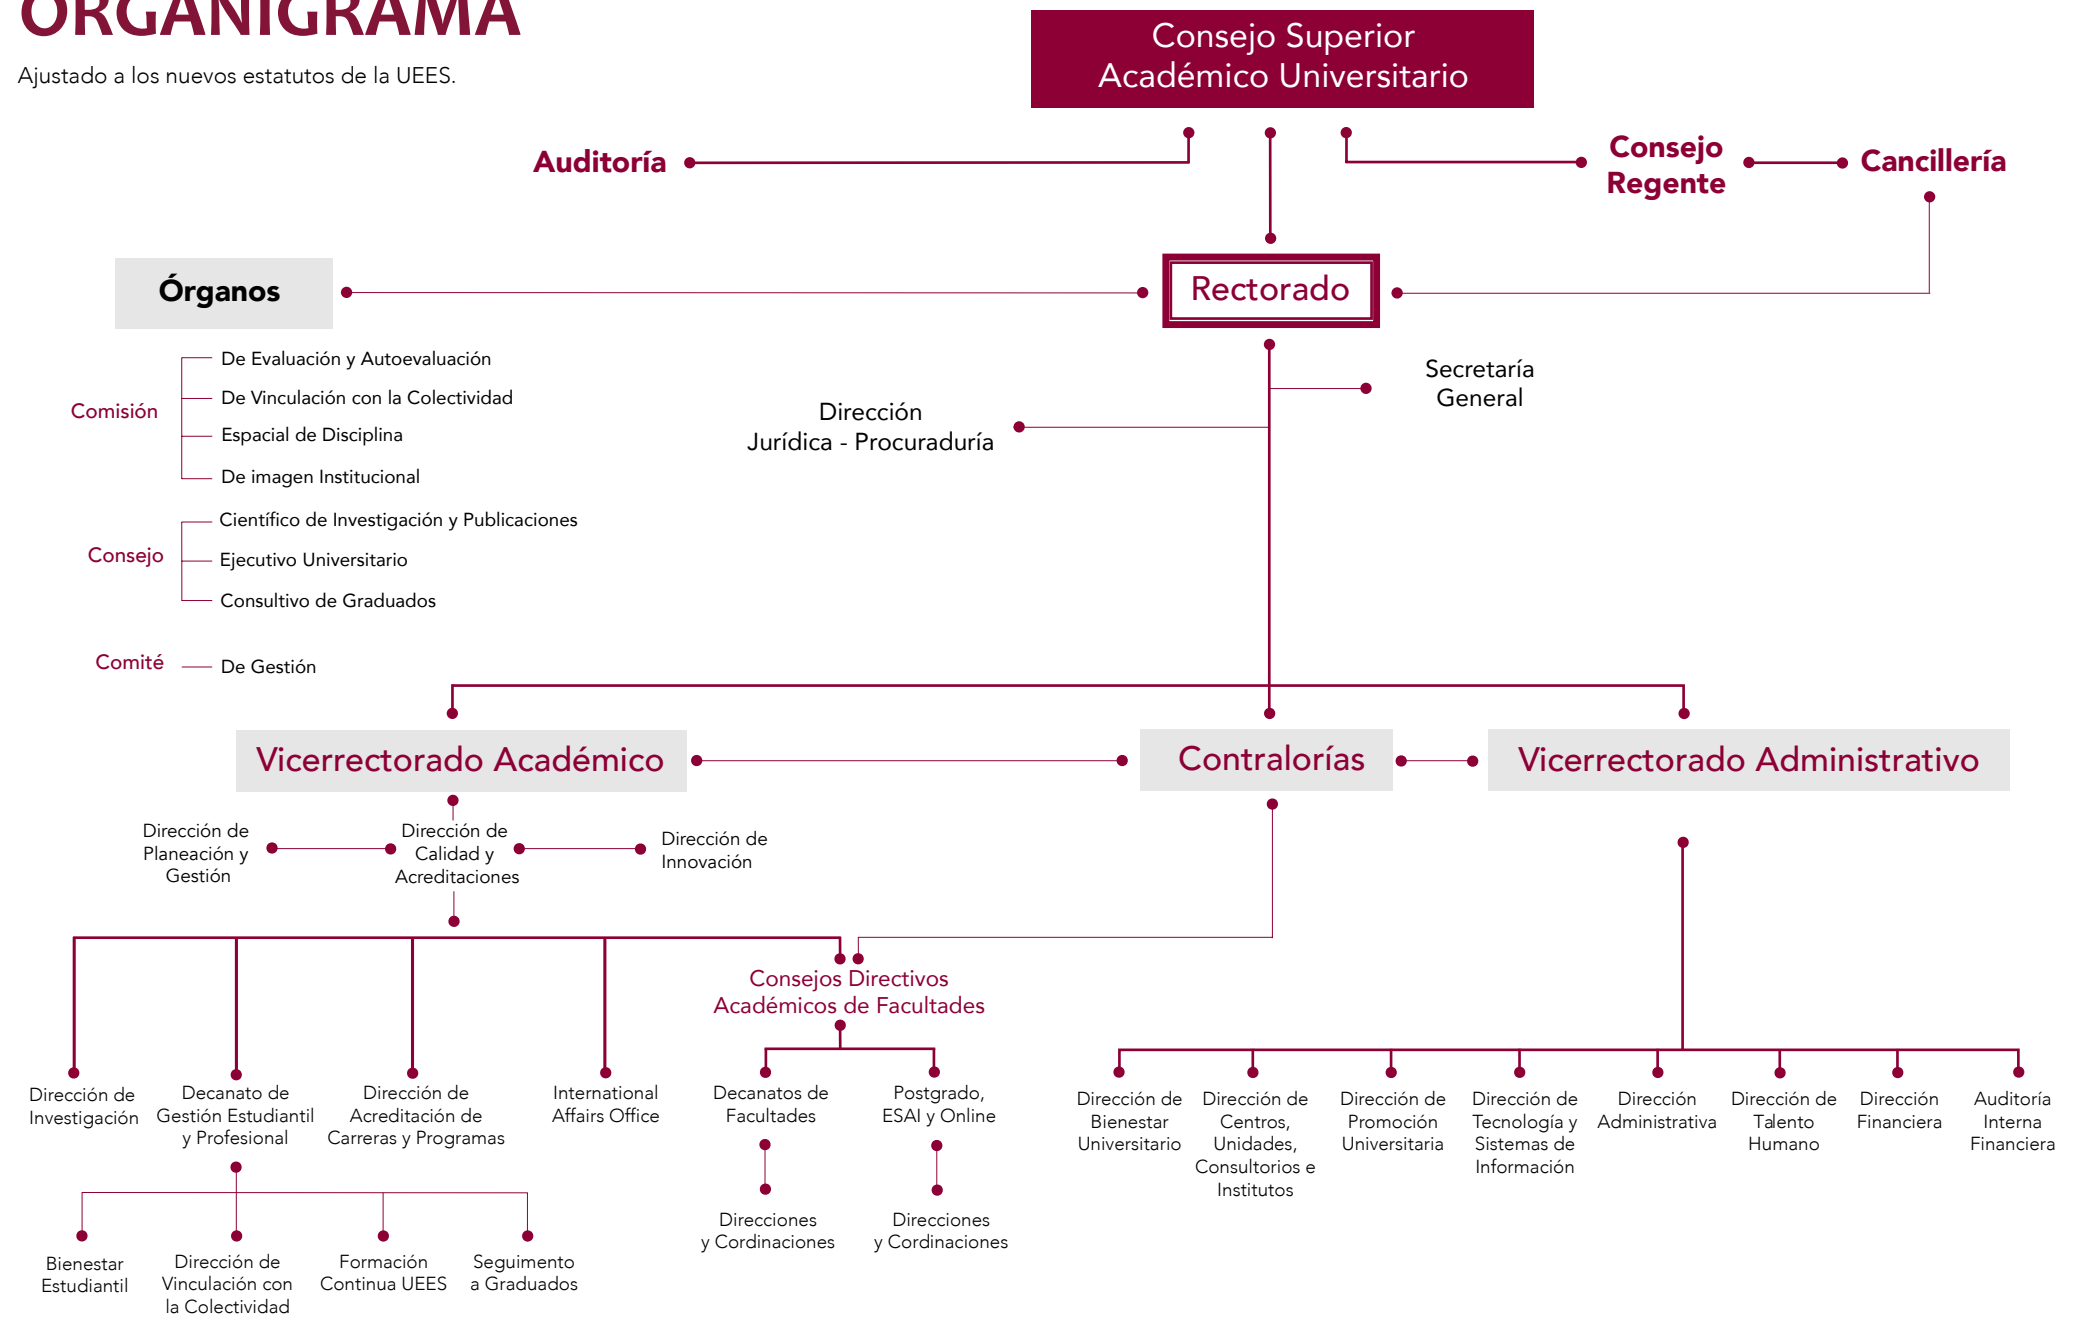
ORGANIGRAMA

Ajustado a los nuevos estatutos de la UEES.

Consejo Superior Académico Universitario

Auditoría

Consejo Regente

Cancillería

Órganos

Rectorado

Comisión
De Evaluación y Autoevaluación
De Vinculación con la Colectividad
Espacial de Disciplina
De imagen Institucional

Consejo
Científico de Investigación y Publicaciones
Ejecutivo Universitario
Consultivo de Graduados

Comité
De Gestión

Secretaría General

Dirección Jurídica - Procuraduría

Vicerrectorado Académico

Contralorías

Vicerrectorado Administrativo

Dirección de Planeación y Gestión

Dirección de Calidad y Acreditaciones

Dirección de Innovación

Consejos Directivos Académicos de Facultades

Dirección de Investigación

Decanato de Gestión Estudiantil y Profesional

Dirección de Acreditación de Carreras y Programas

International Affairs Office

Decanatos de Facultades

Postgrado, ESAI y Online

Direcciones y Cordinaciones

Direcciones y Cordinaciones

Bienestar Estudiantil

Dirección de Vinculación con la Colectividad

Formación Continua UEES

Seguimento a Graduados

Dirección de Bienestar Universitario

Dirección de Centros, Unidades, Consultorios e Institutos

Dirección de Promoción Universitaria

Dirección de Tecnología y Sistemas de Información

Dirección Administrativa

Dirección de Talento Humano

Dirección Financiera

Auditoría Interna Financiera